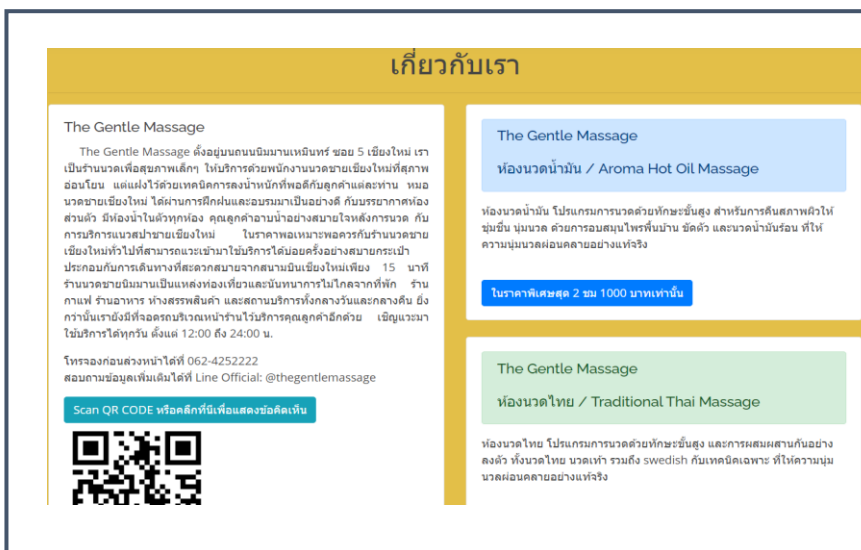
เกี่ยวกับเรา

The Gentle Massage

The Gentle Massage ตั้งอยู่บนถนนนิมมานเหมินทร์ ซอย 5 เชียงใหม่ เราเป็นร้านนวดเพื่อสุขภาพเล็กๆ ให้บริการด้วยพนักงานนวดชายเชียงใหม่ที่สุภาพอ่อนโยน แต่แฝงไว้ด้วยเทคนิคการลงน้ำหนักที่พอดีกับลูกค้าแต่ละท่าน หมอนวดชายเชียงใหม่ ได้ผ่านการฝึกฝนและอบรมมาเป็นอย่างดี กับบรรยากาศห้องส่วนตัว มีห้องน้ำในตัวทุกห้อง คุณลูกค้าอาบน้ำอย่างสบายใจหลังการนวด กับการบริการแนวสปาชายเชียงใหม่ ในราคาพอเหมาะพอควรกับร้านนวดชายเชียงใหม่ทั่วไปที่สามารถแวะเข้ามาใช้บริการได้บ่อยครั้งอย่างสบายกระเป๋า ประกอบกับการเดินทางที่สะดวกสบายจากสนามบินเชียงใหม่เพียง 15 นาที ร้านนวดชายนิมมานเป็นแหล่งท่องเที่ยวและนันทนาการไม่ไกลจากที่พัก ร้านกาแฟ ร้านอาหาร ห้างสรรพสินค้า และสถานบริการทั้งกลางวันและกลางคืน ยิ่งกว่านั้นเรายังมีที่จอดรถบริเวณหน้าร้านไว้บริการคุณลูกค้าอีกด้วย เชิญแวะมาใช้บริการได้ทุกวัน ตั้งแต่ 12:00 ถึง 24:00 น.

โทรจองก่อนล่วงหน้าได้ที่ 062-4252222
สอบถามข้อมูลเพิ่มเติมได้ที่ Line Official: @thegentlemassage

Scan QR CODE หรือคลิกที่นี่เพื่อแสดงข้อคิดเห็น

The Gentle Massage

ห้องนวดน้ำมัน / Aroma Hot Oil Massage

ห้องนวดน้ำมัน โปรแกรมการนวดด้วยทักษะขั้นสูง สำหรับการคืนสภาพผิวให้ชุ่มชื่น นุ่มนวล ด้วยการอบสมุนไพรพื้นบ้าน ขัดตัว และนวดน้ำมันร้อน ที่ให้ความนุ่มนวลผ่อนคลายอย่างแท้จริง

ในราคาพิเศษสุด 2 ชม 1000 บาทเท่านั้น

The Gentle Massage

ห้องนวดไทย / Traditional Thai Massage

ห้องนวดไทย โปรแกรมการนวดด้วยทักษะขั้นสูง และการผสมผสานกันอย่างลงตัว ทั้งนวดไทย นวดเท้า รวมถึง swedish กับเทคนิคเฉพาะ ที่ให้ความนุ่มนวลผ่อนคลายอย่างแท้จริง